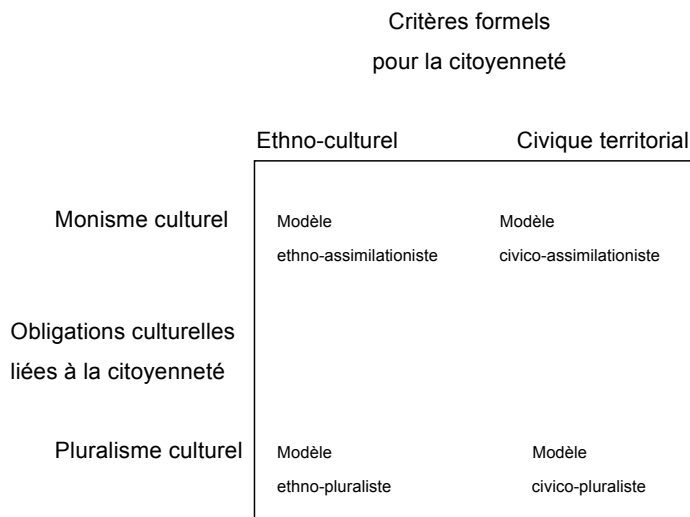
Critères formels pour la citoyenneté

| | Ethno-culturel | Civique territorial |
|---|---|---|
| Monisme culturel | Modèle ethno-assimilationiste | Modèle civico-assimilationiste |
| Obligations culturelles liées à la citoyenneté | | |
| Pluralisme culturel | Modèle ethno-pluraliste | Modèle civico-pluraliste |